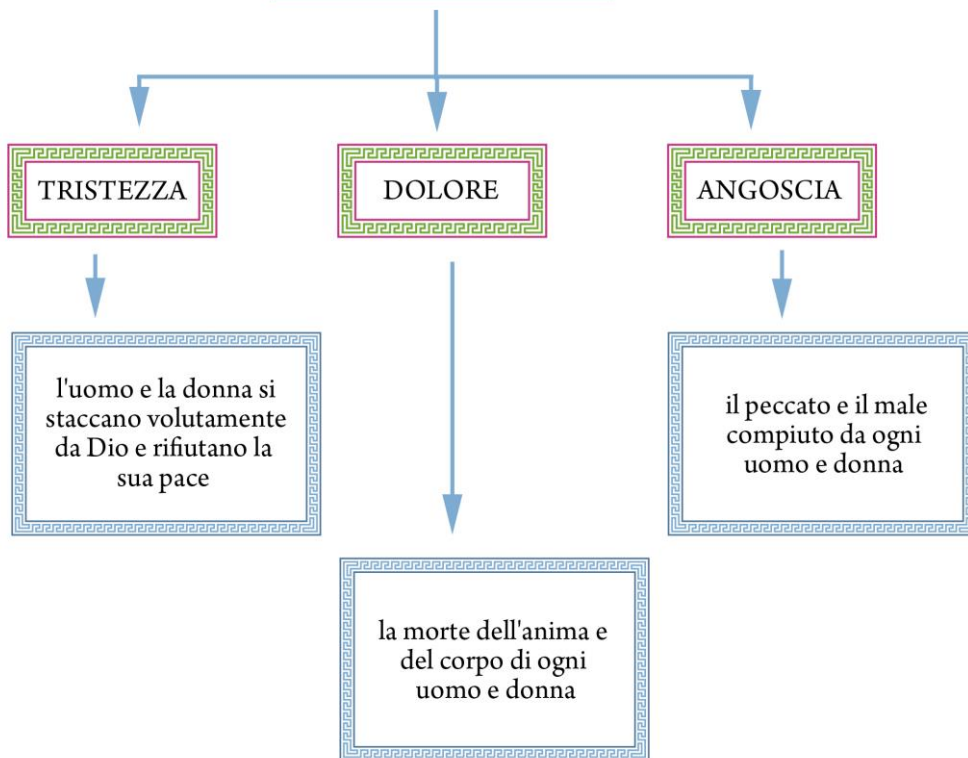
TRISTEZZA

DOLORE

ANGOSCIA

l'uomo e la donna si staccano volutamente da Dio e rifiutano la sua pace

la morte dell'anima e del corpo di ogni uomo e donna

il peccato e il male compiuto da ogni uomo e donna